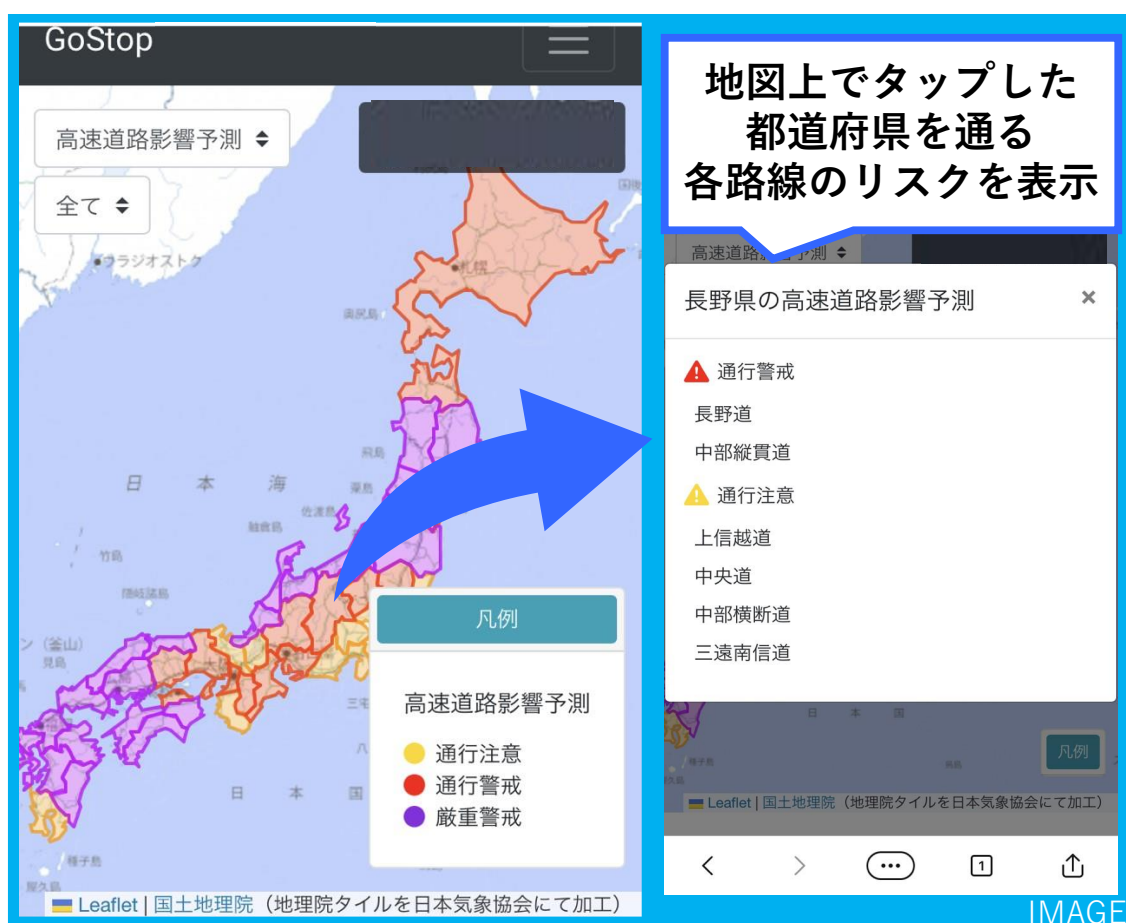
GoStop

高速道路影響予測

全て

ウラジオストク

札幌

奥尻島

飛島

日 本 海

粟島

佐渡島

舳倉島

竹島

隠岐諸島

(釜山)

見島

三宅

八

日 本 国

種子島

屋久島

凡例

高速道路影響予測

通行注意

通行警戒

厳重警戒

Leaflet | 国土地理院（地理院タイルを日本気象協会にて加工）

地図上でタップした都道府県を通る各路線のリスクを表示

高速道路影響予測

長野県の高速道路影響予測

×

通行警戒

長野道

中部縦貫道

通行注意

上信越道

中央道

中部横断道

三遠南信道

日 本

八

凡例

Leaflet | 国土地理院（地理院タイルを日本気象協会にて加工）

1

IMAGE